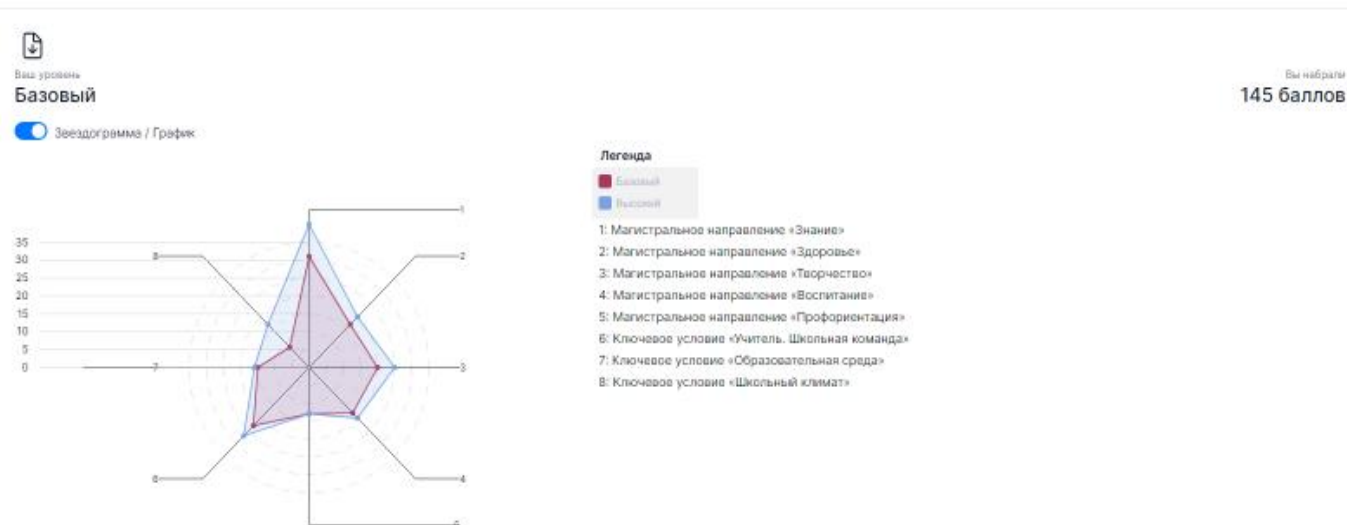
Ваш уровень
Базовый

Вы набрали
145 баллов

Звездограмма / График

Легенда
Базовый
Высокий
1: Магистральное направление «Знание»
2: Магистральное направление «Здоровье»
3: Магистральное направление «Творчество»
4: Магистральное направление «Воспитание»
5: Магистральное направление «Профориентация»
6: Ключевое условие «Учитель. Школьная команда»
7: Ключевое условие «Образовательная среда»
8: Ключевое условие «Школьный климат»

35
30
25
20
15
10
5
0

1
2
3
4
5
6
7
8